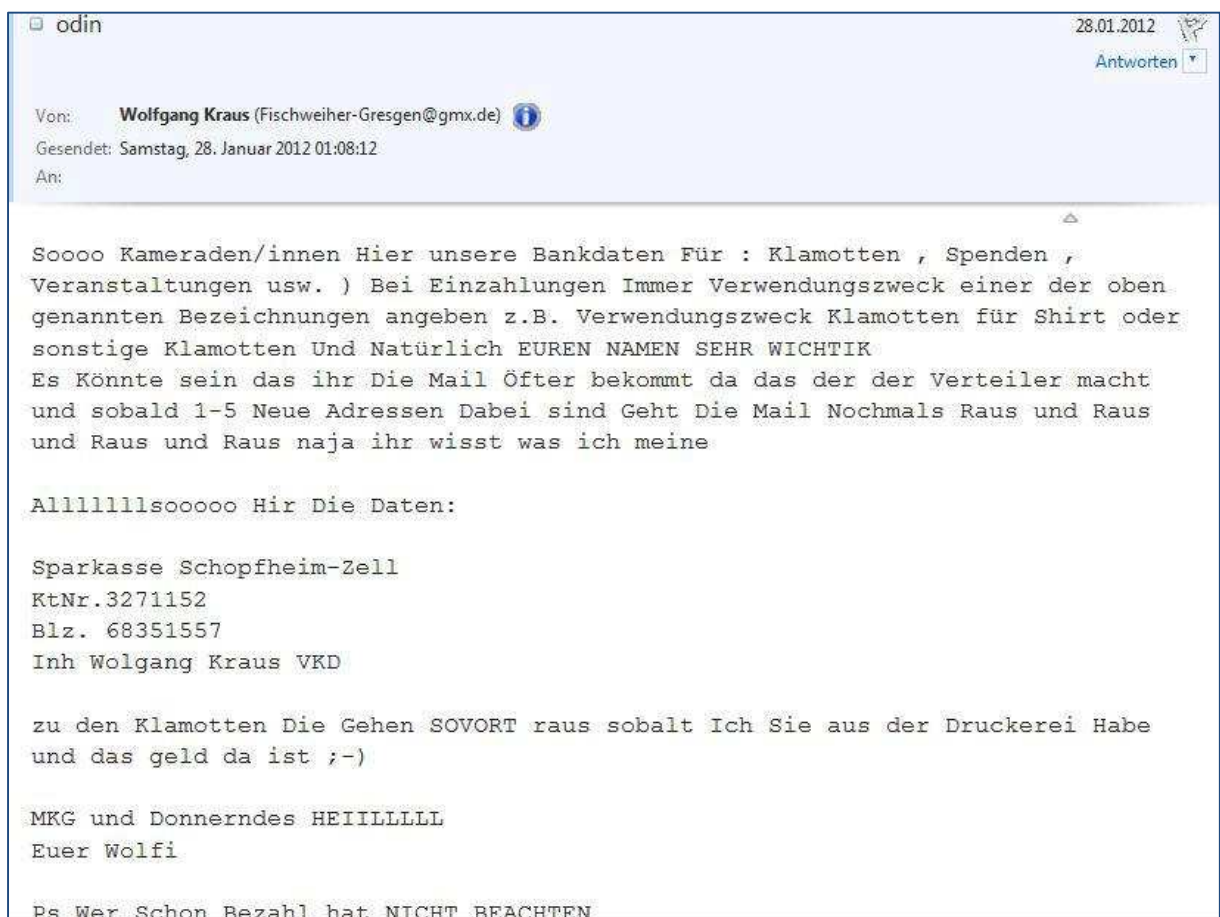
odin

28.01.2012

Antworten

Von: Wolfgang Kraus (Fischweiher-Gresgen@gmx.de)
Gesendet: Samstag, 28. Januar 2012 01:08:12
An:

Soooo Kameraden/innen Hier unsere Bankdaten Für : Klamotten , Spenden , Veranstaltungen usw. ) Bei Einzahlungen Immer Verwendungszweck einer der oben genannten Bezeichnungen angeben z.B. Verwendungszweck Klamotten für Shirt oder sonstige Klamotten Und Natürlich EUREN NAMEN SEHR WICHTIK
Es Könnte sein das ihr Die Mail Öfter bekommt da das der der Verteiler macht und sobald 1-5 Neue Adressen Dabei sind Geht Die Mail Nochmals Raus und Raus und Raus und Raus naja ihr wisst was ich meine

Alllllllsooooo Hir Die Daten:

Sparkasse Schopfheim-Zell
KtNr.3271152
Blz. 68351557
Inh Wolgang Kraus VKD

zu den Klamotten Die Gehen SOVORT raus sobalt Ich Sie aus der Druckerei Habe und das geld da ist ;-)

MKG und Donnerndes HEIILLLLL
Euer Wolfi

Ps Wer Schon Bezahl hat NICHT BEACHTEN